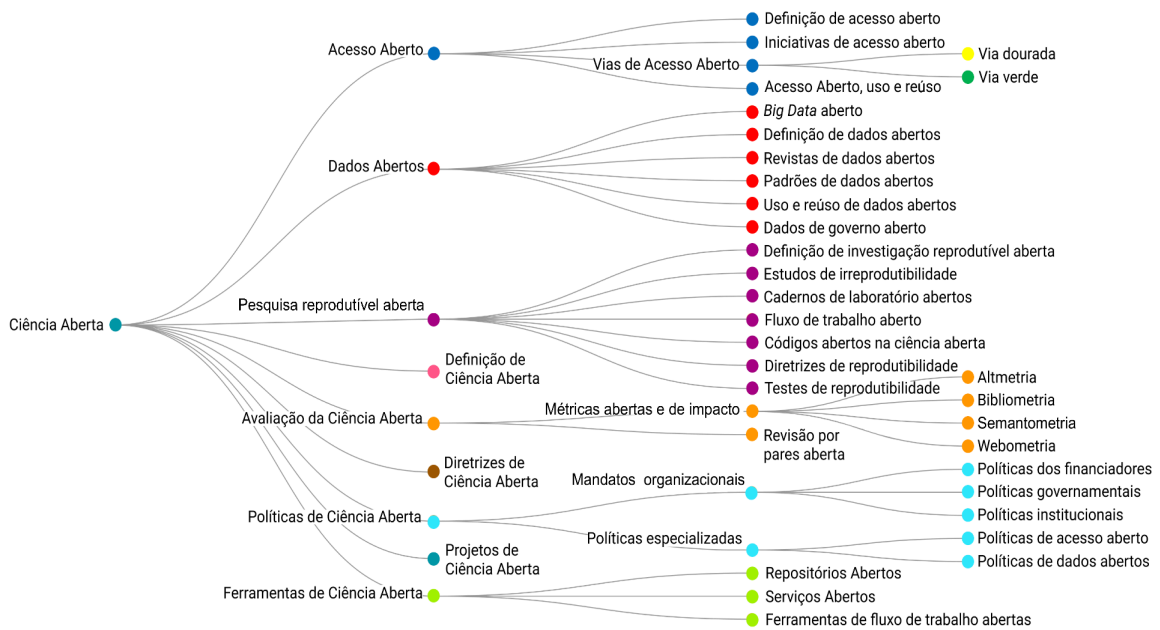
Ciência Aberta

Acesso Aberto
Definição de acesso aberto
Iniciativas de acesso aberto
Vias de Acesso Aberto
Via dourada
Via verde
Acesso Aberto, uso e reúso

Dados Abertos
*Big Data* aberto
Definição de dados abertos
Revistas de dados abertos
Padrões de dados abertos
Uso e reúso de dados abertos
Dados de governo aberto

Pesquisa reprodutível aberta
Definição de investigação reprodutível aberta
Estudos de irreprodutibilidade
Cadernos de laboratório abertos
Fluxo de trabalho aberto
Códigos abertos na ciência aberta
Diretrizes de reprodutibilidade
Testes de reprodutibilidade

Definição de Ciência Aberta

Avaliação da Ciência Aberta
Métricas abertas e de impacto
Altmetria
Bibliometria
Semantometria
Webometria
Revisão por pares aberta

Diretrizes de Ciência Aberta

Políticas de Ciência Aberta
Mandatos organizacionais
Políticas dos financiadores
Políticas governamentais
Políticas institucionais
Políticas especializadas
Políticas de acesso aberto
Políticas de dados abertos

Projetos de Ciência Aberta

Ferramentas de Ciência Aberta
Repositórios Abertos
Serviços Abertos
Ferramentas de fluxo de trabalho abertas